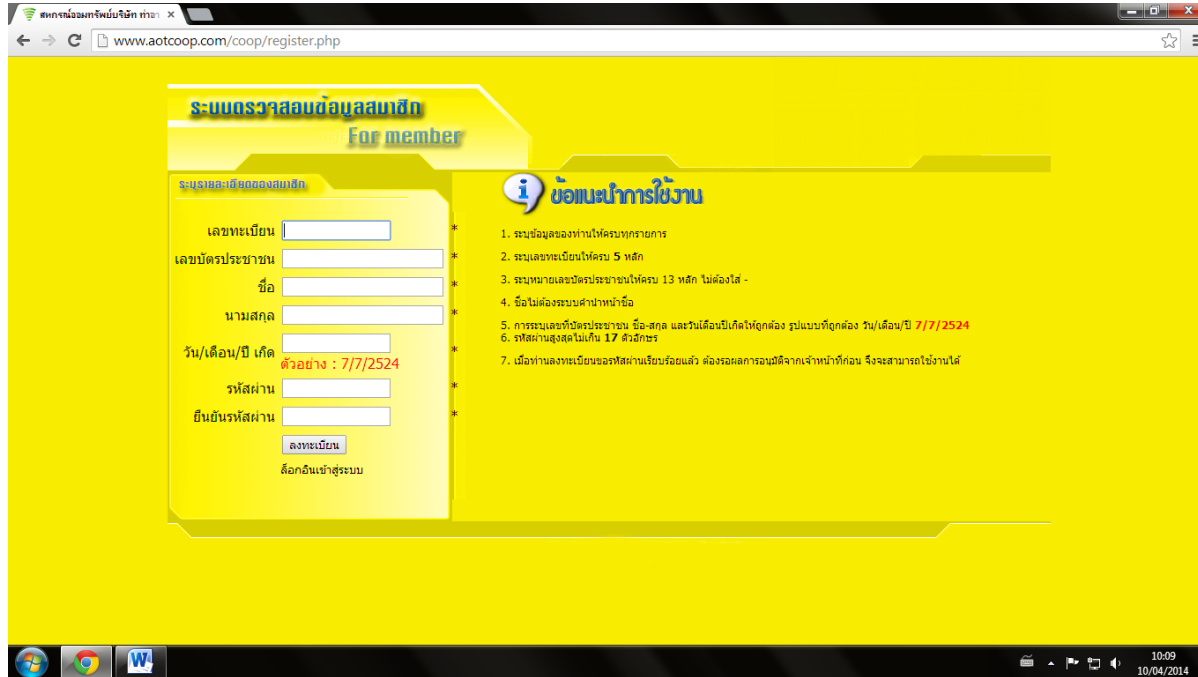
สหกรณ์ออมทรัพย์บริษัท ท่าอา ×

www.aotcoop.com/coop/register.php

ระบบตรวจสอบข้อมูลสมาชิก
For member

ระบุรายละเอียดของสมาชิก

เลขทะเบียน *
เลขบัตรประชาชน *
ชื่อ *
นามสกุล *
วัน/เดือน/ปี เกิด *
ตัวอย่าง : 7/7/2524
รหัสผ่าน *
ยืนยันรหัสผ่าน *
ลงทะเบียน
ล็อกอินเข้าสู่ระบบ

ข้อแนะนำการใช้งาน

1. ระบุข้อมูลของท่านให้ครบทุกรายการ
2. ระบุเลขทะเบียนให้ครบ 5 หลัก
3. ระบุหมายเลขบัตรประชาชนให้ครบ 13 หลัก ไม่ต้องใส่ -
4. ชื่อไม่ต้องระบบคำนำหน้าชื่อ
5. การระบุเลขที่บัตรประชาชน ชื่อ-สกุล และวันเดือนปีเกิดให้ถูกต้อง รูปแบบที่ถูกต้อง วัน/เดือน/ปี 7/7/2524
6. รหัสผ่านสูงสุดไม่เกิน 17 ตัวอักษร
7. เมื่อท่านลงทะเบียนขอรหัสผ่านเรียบร้อยแล้ว ต้องรอผลการอนุมัติจากเจ้าหน้าที่ก่อน จึงจะสามารถใช้งานได้

10:09
10/04/2014